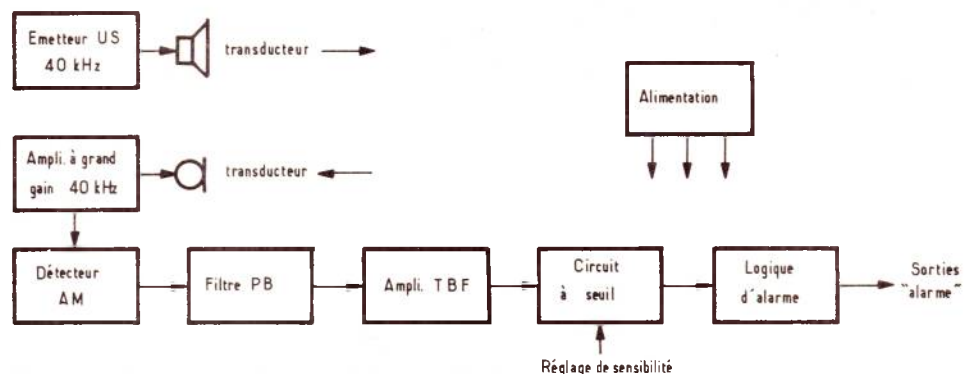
Emetteur US
40 kHz

transducteur

Alimentation

Ampli. à grand gain 40 kHz

transducteur

Détecteur AM

Filtre PB

Ampli. TBF

Circuit à seuil

Logique d'alarme

Sorties "alarme"

Réglage de sensibilité